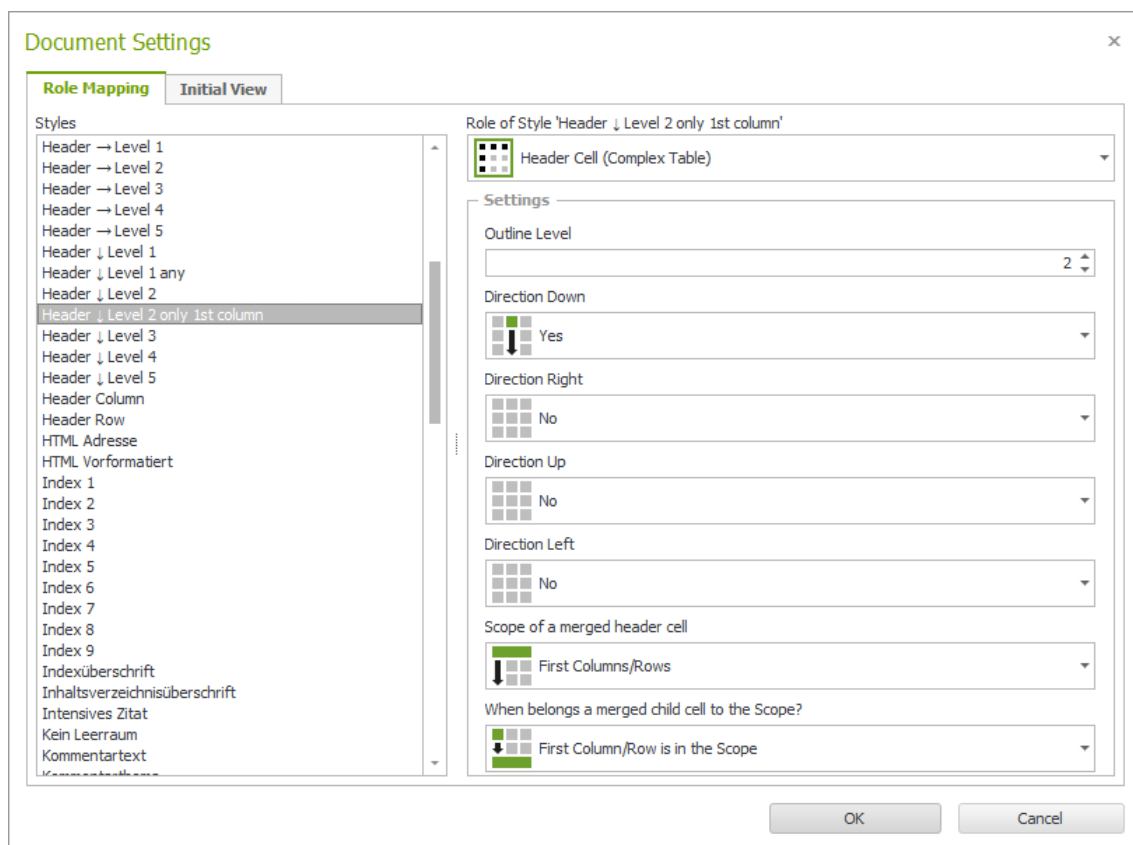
Document Settings

×

Role Mapping
Initial View

Styles

Header → Level 1
Header → Level 2
Header → Level 3
Header → Level 4
Header → Level 5
Header ↓ Level 1
Header ↓ Level 1 any
Header ↓ Level 2
Header ↓ Level 2 only 1st column
Header ↓ Level 3
Header ↓ Level 4
Header ↓ Level 5
Header Column
Header Row
HTML Adresse
HTML Vorformatiert
Index 1
Index 2
Index 3
Index 4
Index 5
Index 6
Index 7
Index 8
Index 9
Indexüberschrift
Inhaltsverzeichnisüberschrift
Intensives Zitat
Kein Leerraum
Kommentartext
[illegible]

Role of Style 'Header ↓ Level 2 only 1st column'

Header Cell (Complex Table)

Settings

Outline Level

2

Direction Down

Yes

Direction Right

No

Direction Up

No

Direction Left

No

Scope of a merged header cell

First Columns/Rows

When belongs a merged child cell to the Scope?

First Column/Row is in the Scope

OK
Cancel